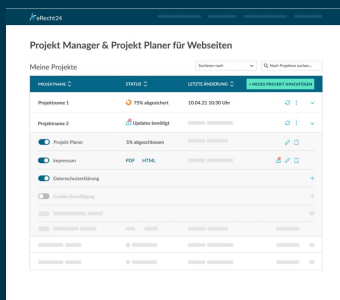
eRecht24

Projekt Manager & Projekt Planer für Webseiten

Meine Projekte

Sortieren nach

Nach Projekten suchen...

| PROJEKTNAME | STATUS | LETZTE ÄNDERUNG | + NEUES PROJEKT HINZUFÜGEN |
|---|---|---|---|
| Projektname 1 | 75% abgesichert | 10.04.21 10:30 Uhr | |
| Projektname 2 | Updates benötigt | | |
| Projekt Planer | 5% abgeschlossen | | |
| Impressum | PDF HTML | | |
| Datenschutzerklärung | | | |
| Cookie-Einwilligung | | | |